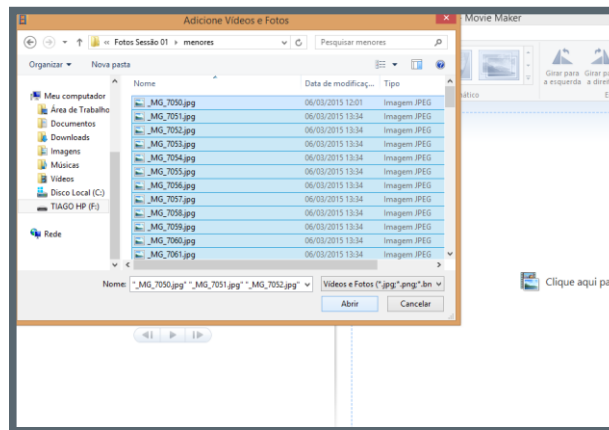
Adicione Vídeos e Fotos

Movie Maker

« Fotos Sessão 01 › menores

Pesquisar menores

Organizar ▾ Nova pasta

Girar para a esquerda Girar para a dire

mático

Meu computador
Área de Trabalho
Documentos
Downloads
Imagens
Músicas
Vídeos
Disco Local (C:)
TIAGO HP (F:)
Rede

| Nome | Data de modificaç... | Tipo |
|---|---|---|
| _MG_7050.jpg | 06/03/2015 12:01 | Imagem JPEG |
| _MG_7051.jpg | 06/03/2015 13:34 | Imagem JPEG |
| _MG_7052.jpg | 06/03/2015 13:34 | Imagem JPEG |
| _MG_7053.jpg | 06/03/2015 13:34 | Imagem JPEG |
| _MG_7054.jpg | 06/03/2015 13:34 | Imagem JPEG |
| _MG_7055.jpg | 06/03/2015 13:34 | Imagem JPEG |
| _MG_7056.jpg | 06/03/2015 13:34 | Imagem JPEG |
| _MG_7057.jpg | 06/03/2015 13:34 | Imagem JPEG |
| _MG_7058.jpg | 06/03/2015 13:34 | Imagem JPEG |
| _MG_7059.jpg | 06/03/2015 13:34 | Imagem JPEG |
| _MG_7060.jpg | 06/03/2015 13:34 | Imagem JPEG |
| _MG_7061.jpg | 06/03/2015 13:34 | Imagem JPEG |

Nome: "_MG_7050.jpg" "_MG_7051.jpg" "_MG_7052.jpg"

Vídeos e Fotos (*.jpg;*.png;*.bn

Abrir Cancelar

Clique aqui pa